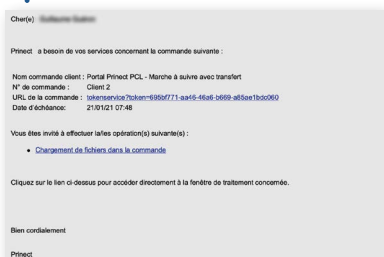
Cher(e) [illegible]

Prinect a besoin de vos services concernant la commande suivante :

Nom commande client : Portal Prinect PCL - Marche à suivre avec transfert
N° de commande : Client 2
URL de la commande : tokenservice?token=695bf771-aa46-46a6-b669-a85ae1bdc060
Date d'échéance : 21/01/21 07:48

Vous êtes invité à effectuer la/les opération(s) suivante(s) :

• Chargement de fichiers dans la commande

Cliquez sur le lien ci-dessus pour accéder directement à la fenêtre de traitement concernée.

Bien cordialement

Prinect